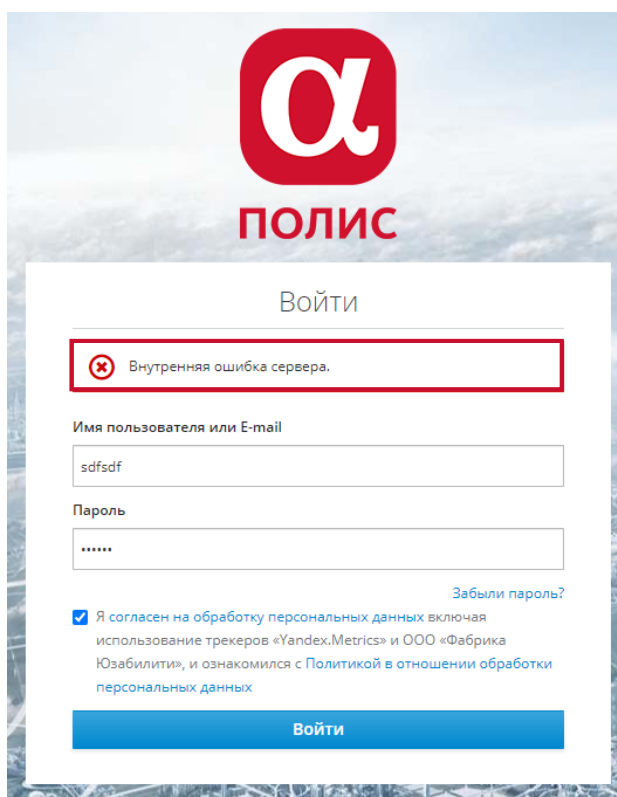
α
ПОЛИС

Войти

Внутренняя ошибка сервера.

Имя пользователя или E-mail

sdfsdf

Пароль

••••••

Забыли пароль?

Я согласен на обработку персональных данных включая использование трекеров «Yandex.Metrics» и ООО «Фабрика Юзабилити», и ознакомился с Политикой в отношении обработки персональных данных

Войти